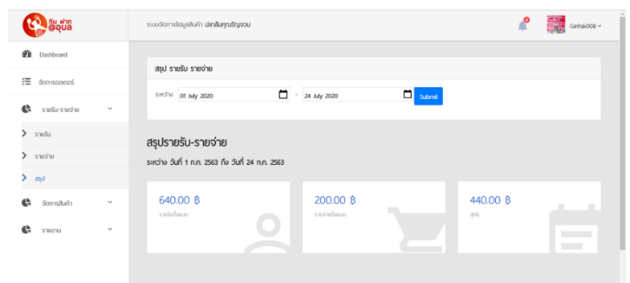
รับ ฝาก @qua

ระบบจัดการข้อมูลสินค้า ปลาสินคุณธัญรวม

Gmfak008

Dashboard

จัดการออเดอร์

รายรับ-รายจ่าย

รายรับ

รายจ่าย

สรุป

จัดการสินค้า

รายงาน

สรุป รายรับ รายจ่าย

ระหว่าง 01 July 2020 - 24 July 2020 Submit

สรุปรายรับ-รายจ่าย

ระหว่าง วันที่ 1 ก.ค. 2563 ถึง วันที่ 24 ก.ค. 2563

640.00 ฿
รายรับทั้งหมด

200.00 ฿
รายจ่ายทั้งหมด

440.00 ฿
สุทธิ